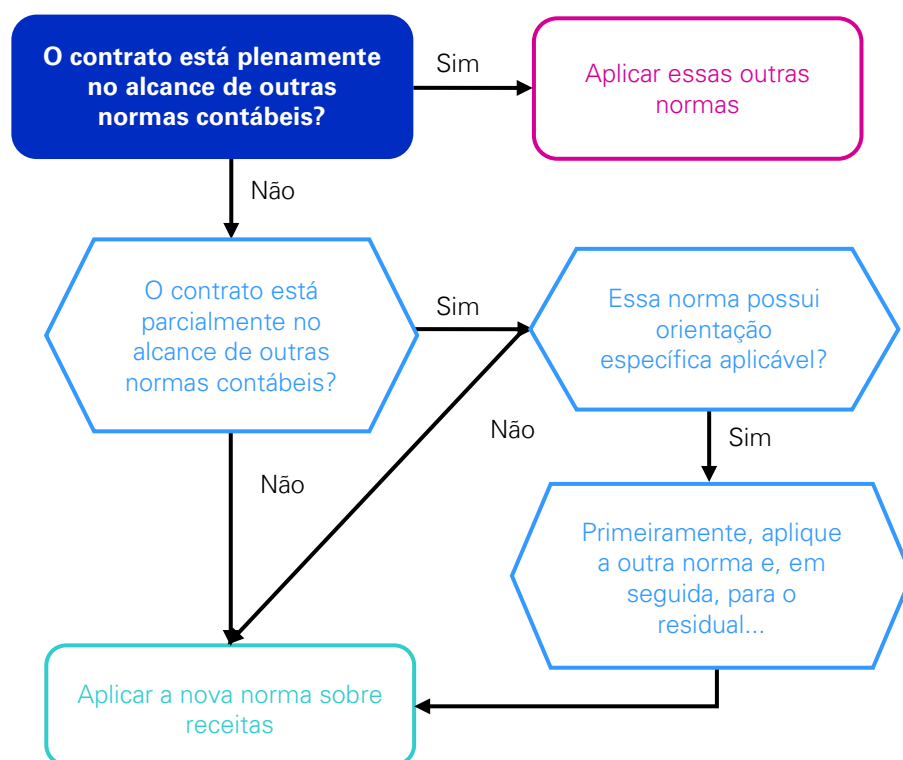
O contrato está plenamente no alcance de outras normas contábeis?

Sim

Aplicar essas outras normas

Não

O contrato está parcialmente no alcance de outras normas contábeis?

Sim

Essa norma possui orientação específica aplicável?

Não

Sim

Não

Primeiramente, aplique a outra norma e, em seguida, para o residual...

Aplicar a nova norma sobre receitas